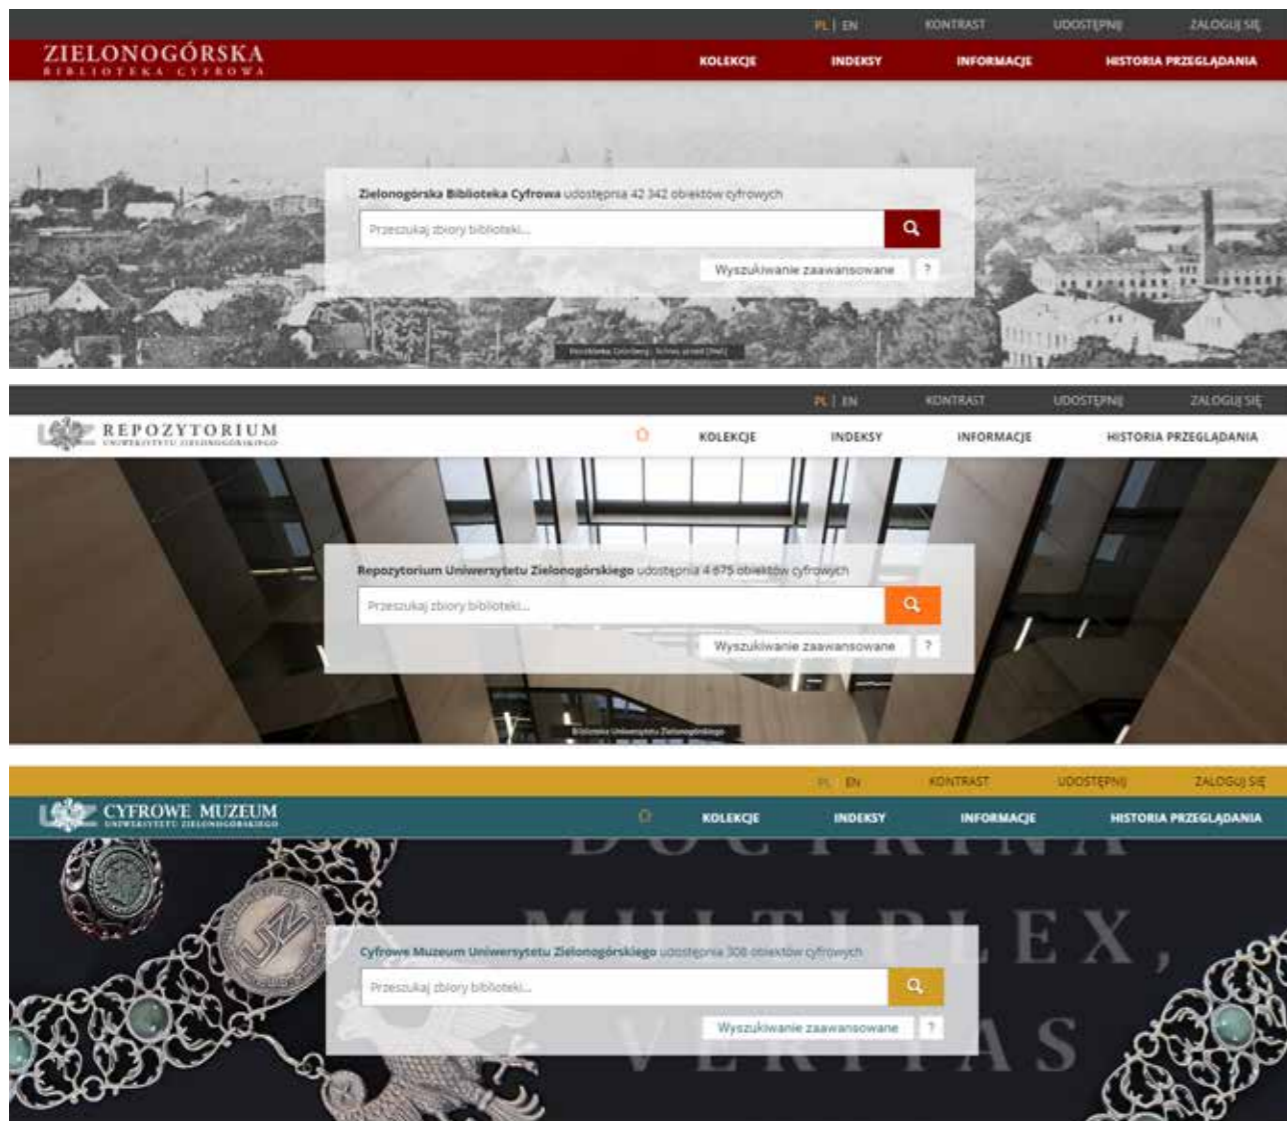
PL | EN KONTRAST UDOSTĘPNIJ ZALOGUJ SIĘ

ZIELONOGÓRSKA
BIBLIOTEKA CYFROWA

KOLEKCJE INDEKSY INFORMACJE HISTORIA PRZEGLĄDANIA

Zielonogórska Biblioteka Cyfrowa udostępnia 42 342 obiektów cyfrowych

Przeszukaj zbiory biblioteki...

Wyszukiwanie zaawansowane ?

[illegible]

PL | EN KONTRAST UDOSTĘPNIJ ZALOGUJ SIĘ

REPOZYTORIUM
UNIWERSYTETU ZIELONOGÓRSKIEGO

KOLEKCJE INDEKSY INFORMACJE HISTORIA PRZEGLĄDANIA

Repozytorium Uniwersytetu Zielonogórskiego udostępnia 4 675 obiektów cyfrowych

Przeszukaj zbiory biblioteki...

Wyszukiwanie zaawansowane ?

Biblioteka Uniwersytetu Zielonogórskiego

PL | EN KONTRAST UDOSTĘPNIJ ZALOGUJ SIĘ

CYFROWE MUZEUM
UNIWERSYTETU ZIELONOGÓRSKIEGO

KOLEKCJE INDEKSY INFORMACJE HISTORIA PRZEGLĄDANIA

DOCTRINA MULTIPLEX, VERITAS

Cyfrowe Muzeum Uniwersytetu Zielonogórskiego udostępnia 308 obiektów cyfrowych

Przeszukaj zbiory biblioteki...

Wyszukiwanie zaawansowane ?